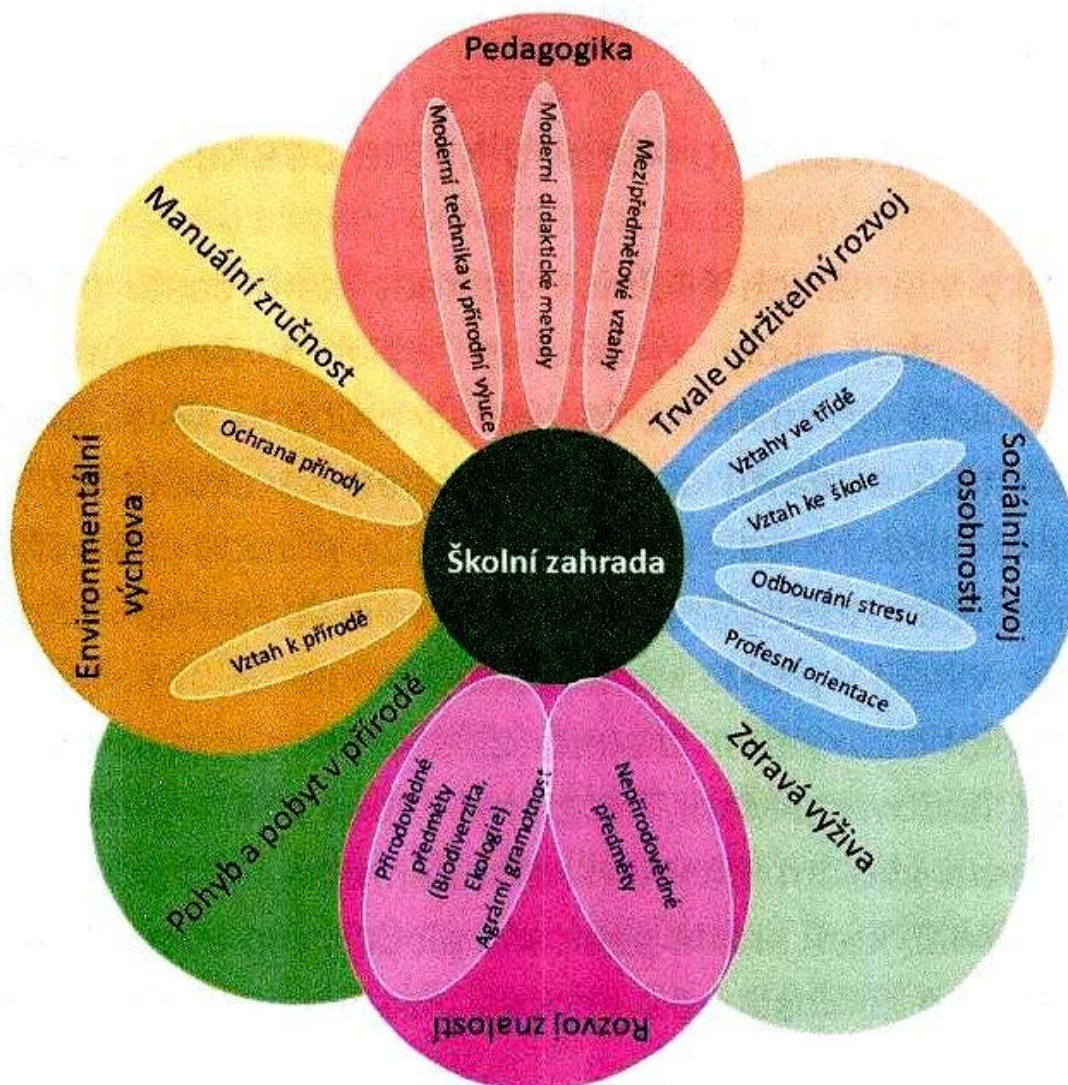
Pedagogika

Moderní technika v přírodní výuce

Moderní didaktické metody

Mezipředmětové vztahy

Trvale udržitelný rozvoj

Sociální rozvoj osobnosti

Vztahy ve třídě

Vztah ke škole

Odbourání stresu

Profesní orientace

Zdravá výživa

Rozvoj znalostí

Přírodovědné předměty (Biodiverzita, Ekologie) Agrární gramotnost

Nepřírodovědné předměty

Pohyb a pobyt v přírodě

Environmentální výchova

Ochrana přírody

Vztah k přírodě

Manuální zručnost

Školní zahrada